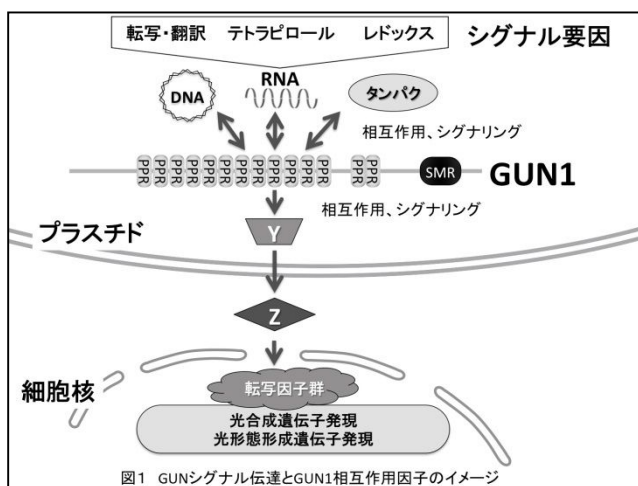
転写・翻訳　テトラピロール　レドックス

シグナル要因

DNA

RNA

タンパク

相互作用、シグナリング

PPR PPR PPR PPR PPR PPR PPR PPR PPR PPR PPR PPR PPR PPR

SMR

GUN1

相互作用、シグナリング

プラスチド

Y

Z

細胞核

転写因子群

光合成遺伝子発現
光形態形成遺伝子発現

図1　GUNシグナル伝達とGUN1相互作用因子のイメージ